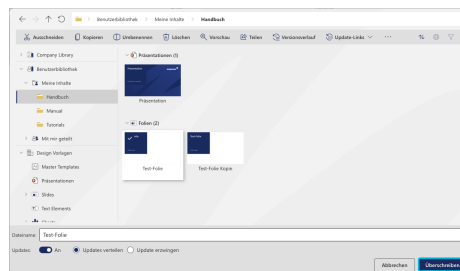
Benutzerbibliothek > Meine Inhalte > Handbuch

Ausschneiden Kopieren Umbenennen Löschen Vorschau Teilen Versionsverlauf Update-Links ···

Company Library
Benutzerbibliothek
Meine Inhalte
Handbuch
Manual
Tutorials
Mit mir geteilt
Design Vorlagen
Master Templates
Präsentationen
Slides
Text Elements

Präsentationen (1)
Präsentation

Folien (2)
Test-Folie
Test-Folie Kopie

Dateiname Test-Folie
Updates: An Updates verteilen Update erzwingen

Abbrechen Überschreiben